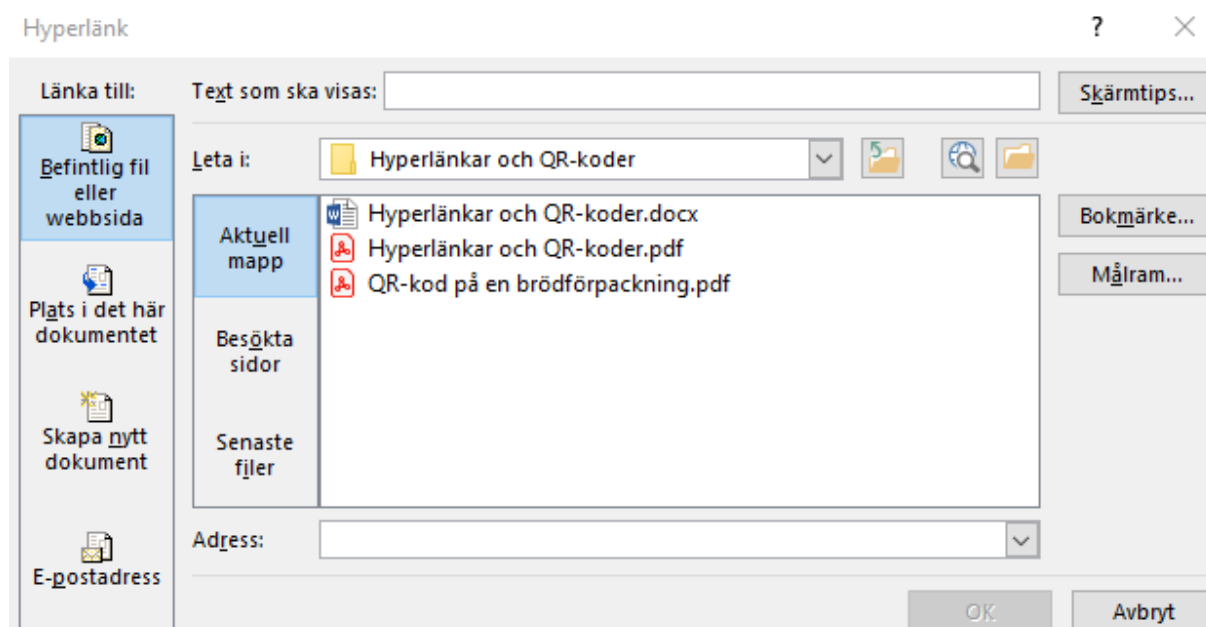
Hyperlänk

?

Länka till:

Befintlig fil eller webbsida

Plats i det här dokumentet

Skapa nytt dokument

E-postadress

Text som ska visas:

Skärmtips...

Leta i:

Hyperlänkar och QR-koder

Aktuell mapp

Besökta sidor

Senaste filer

Hyperlänkar och QR-koder.docx
Hyperlänkar och QR-koder.pdf
QR-kod på en brödförpackning.pdf

Bokmärke...

Målram...

Adress:

OK

Avbryt